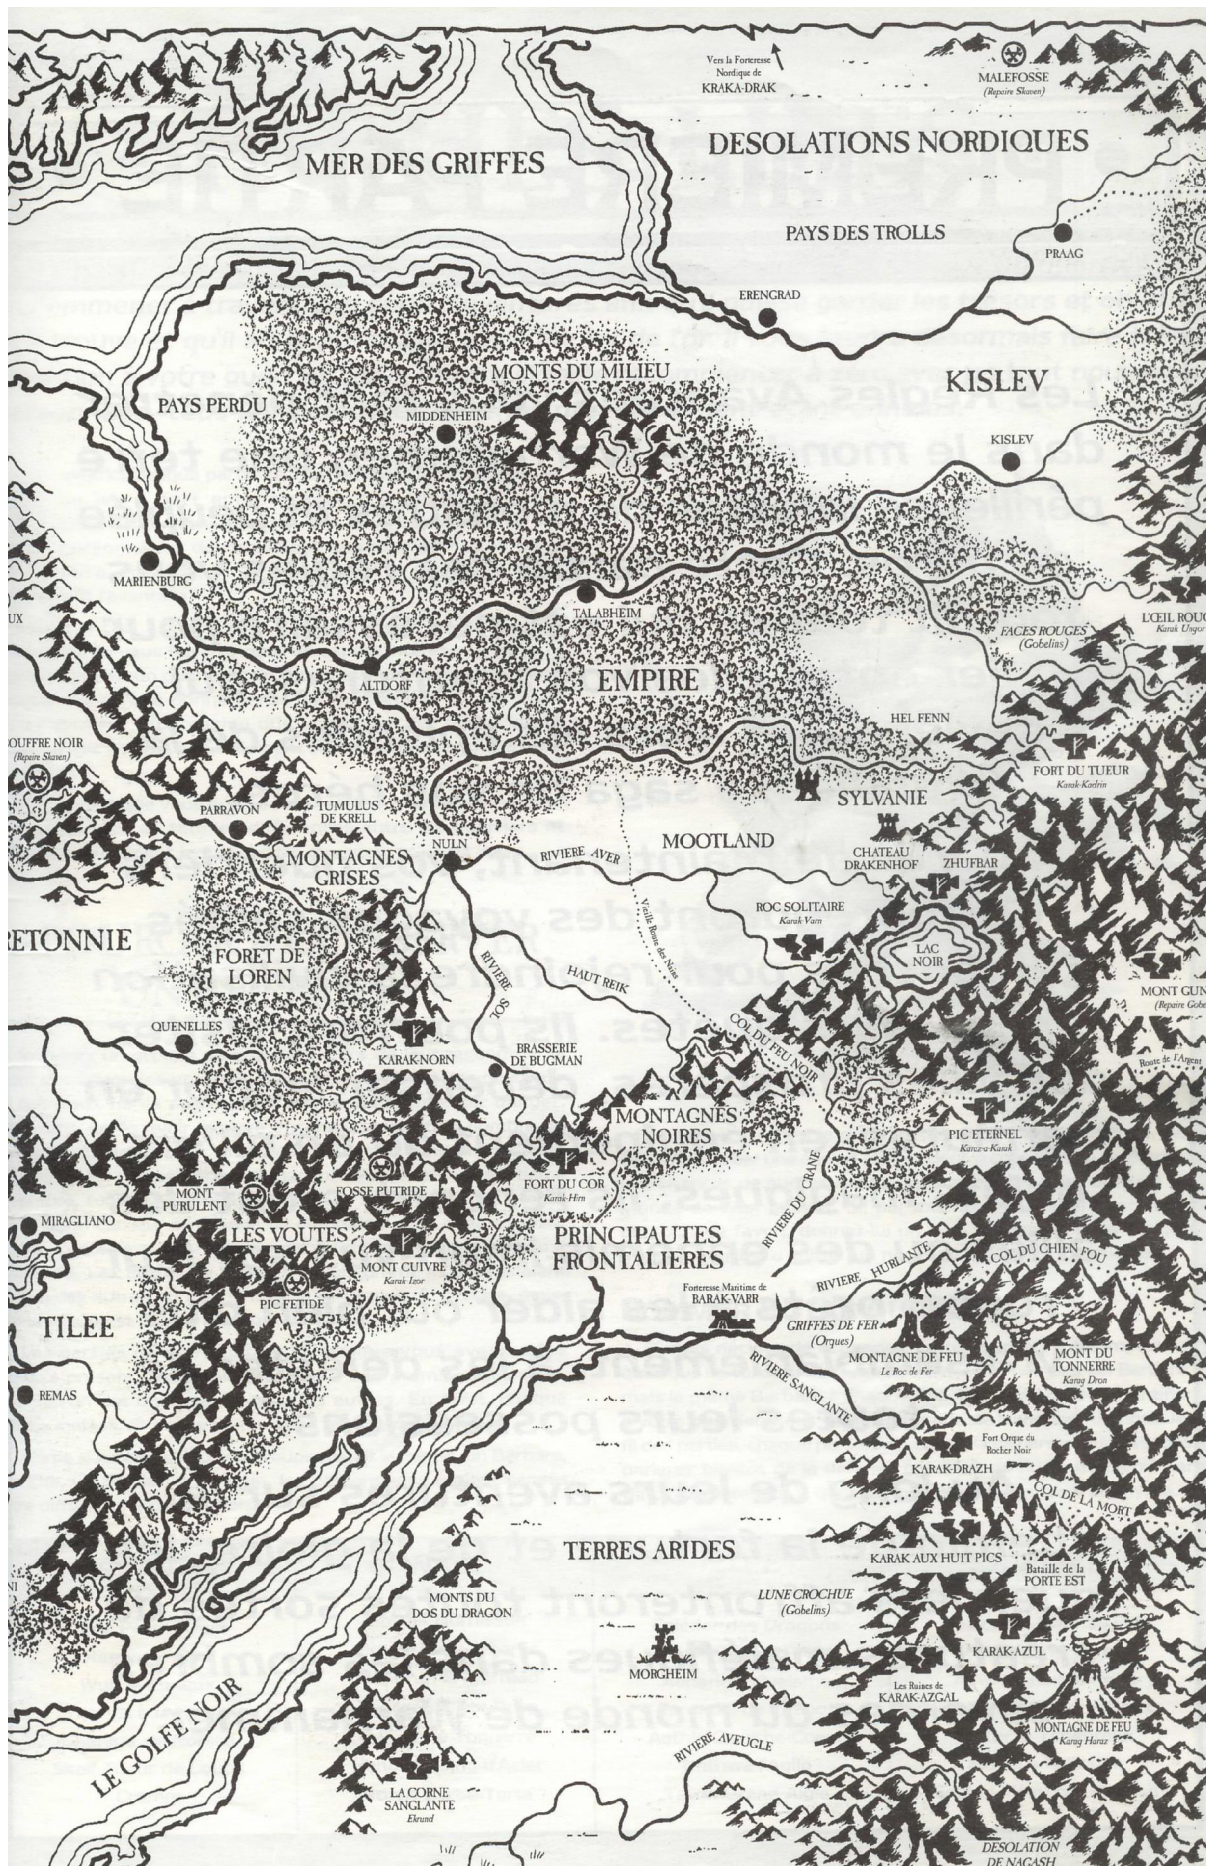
Vers la Forteresse Nordique de KRAKA-DRAK

MALEFOSSE (Repaire Skaven)

MER DES GRIFFES

DESOLATIONS NORDIQUES

PAYS DES TROLLS

PRAAG

ERENGRAD

MONTS DU MILIEU

KISLEV

PAYS PERDU

MIDDENHEIM

KISLEV

MARIENBURG

TALABHEIM

FACES ROUGES (Gobelins)

L'OEIL ROUGE Karak Ungor

ALTDORF

EMPIRE

HEL FENN

GOUFFRE NOIR (Repaire Skaven)

SYLVANIE

FORT DU TUEUR Karak-Kadrin

PARRAVON

TUMULUS DE KRELL

MOOTLAND

MONTAGNES GRISES

NULN

RIVIERE AVER

CHATEAU DRAKENHOF

ZHUFBAR

Vieille Route des Nains

ROC SOLITAIRE Karak-Varn

BRETONNIE

FORET DE LOREN

RIVIERE SOL

HAUT REIK

LAC NOIR

MONT GUNBAD (Repaire Gobelins)

QUENELLES

KARAK-NORN

BRASSERIE DE BUGMAN

COL DU FEU NOIR

Route de l'Argent

MONTAGNES NOIRES

PIC ETERNEL Karaz-a-Karak

MIRAGLIANO

MONT PURULENT

FOSSE PUTRIDE

FORT DU COR Karak-Hirn

RIVIERE DU CRANE

LES VOUTES

PRINCIPAUTES FRONTALIERES

RIVIERE HURLANTE

COL DU CHIEN FOU

MONT CUIVRE Karak Izor

TILEE

PIC FETIDE

Forteresse Maritime de BARAK-VARR

GRIFFES DE FER (Orques)

MONTAGNE DE FEU Le Roc de Fer

MONT DU TONNERRE Karag Dron

REMAS

RIVIERE SANGLANTE

Fort Orque du Rocher Noir

KARAK-DRAZH

COL DE LA MORT

TERRES ARIDES

KARAK AUX HUIT PICS

Bataille de la PORTE EST

MONTS DU DOS DU DRAGON

LUNE CROCHUE (Gobelins)

KARAK-AZUL

MORGHEIM

Les Ruines de KARAK-AZGAL

MONTAGNE DE FEU Karag Haraz

LE GOLFE NOIR

RIVIERE AVEUGLE

LA CORNE SANGLANTE Ekrund

DESOLATION DE NAGASH